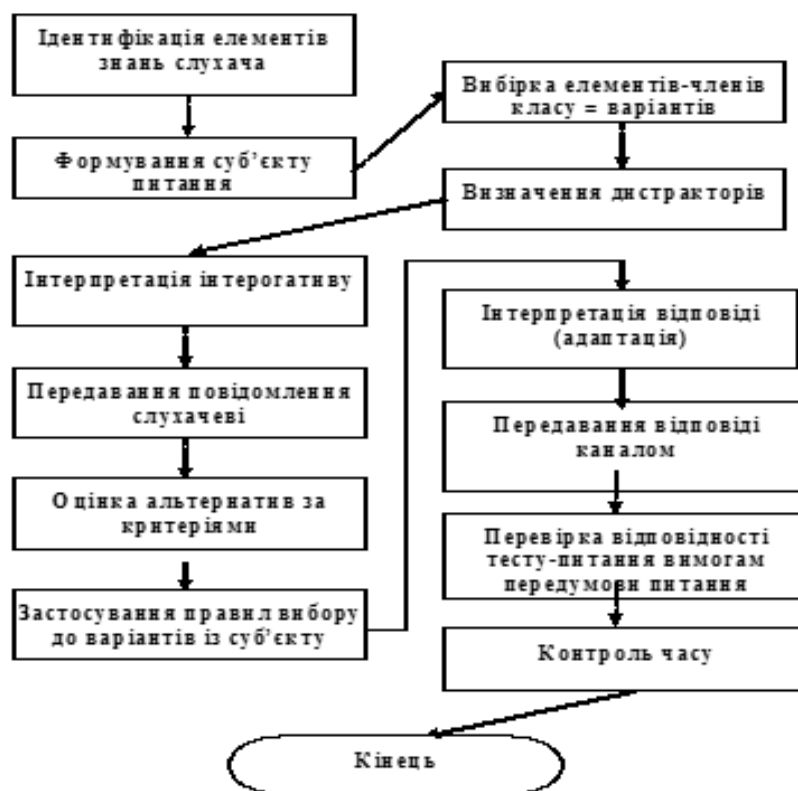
Ідентифікація елементів знань слухача

Формування суб'єкту питання

Вибірка елементів-членів класу = варіантів

Визначення дистракторів

Інтерпретація інтерогативу

Передавання повідомлення слухачеві

Оцінка альтернатив за критеріями

Застосування правил вибору до варіантів із суб'єкту

Інтерпретація відповіді (адаптація)

Передавання відповіді каналом

Перевірка відповідності тесту-питання вимогам передумови питання

Контроль часу

Кінець